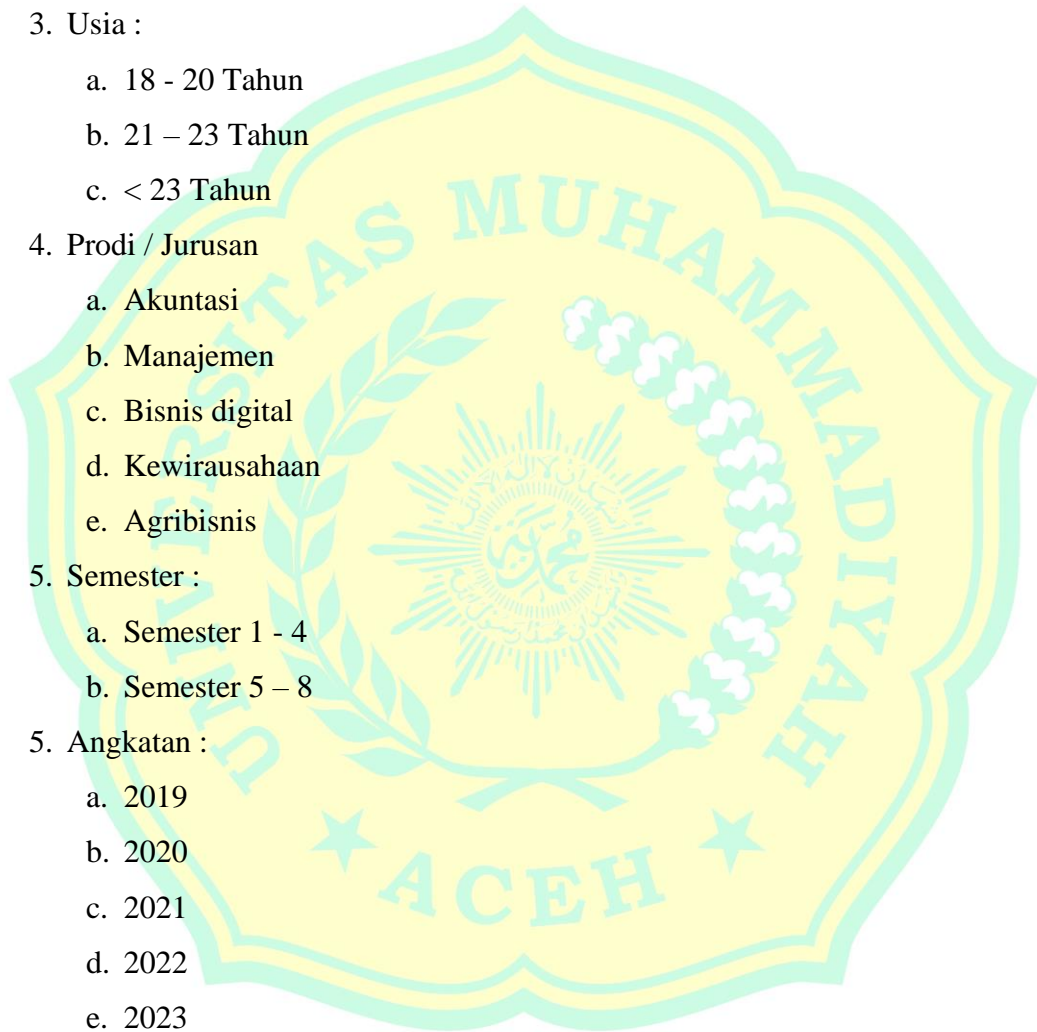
3. Usia :

a. 18 - 20 Tahun

b. 21 – 23 Tahun

c. < 23 Tahun

4. Prodi / Jurusan

a. Akuntasi

b. Manajemen

c. Bisnis digital

d. Kewirausahaan

e. Agribisnis

5. Semester :

a. Semester 1 - 4

b. Semester 5 – 8

5. Angkatan :

a. 2019

b. 2020

c. 2021

d. 2022

e. 2023

UNIVERSITAS MUHAMMADIYAH

ACEH